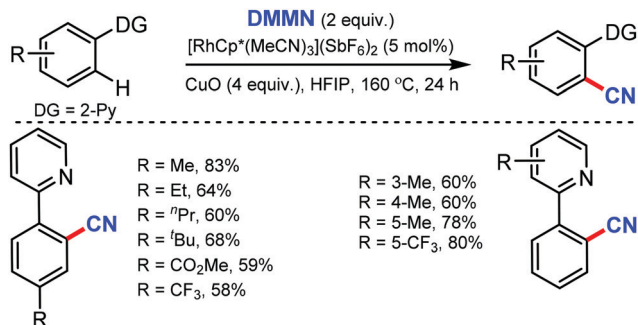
R DG H

DG = 2-Py

DMMN (2 equiv.)

$[RhCp^*(MeCN)_3](SbF_6)_2$ (5 mol%)

CuO (4 equiv.), HFIP, 160 °C, 24 h

R DG CN

N CN R

R = Me, 83%
R = Et, 64%
R = $^n$Pr, 60%
R = $^t$Bu, 68%
R = $CO_2$Me, 59%
R = $CF_3$, 58%

R = 3-Me, 60%
R = 4-Me, 60%
R = 5-Me, 78%
R = 5-$CF_3$, 80%

R N CN